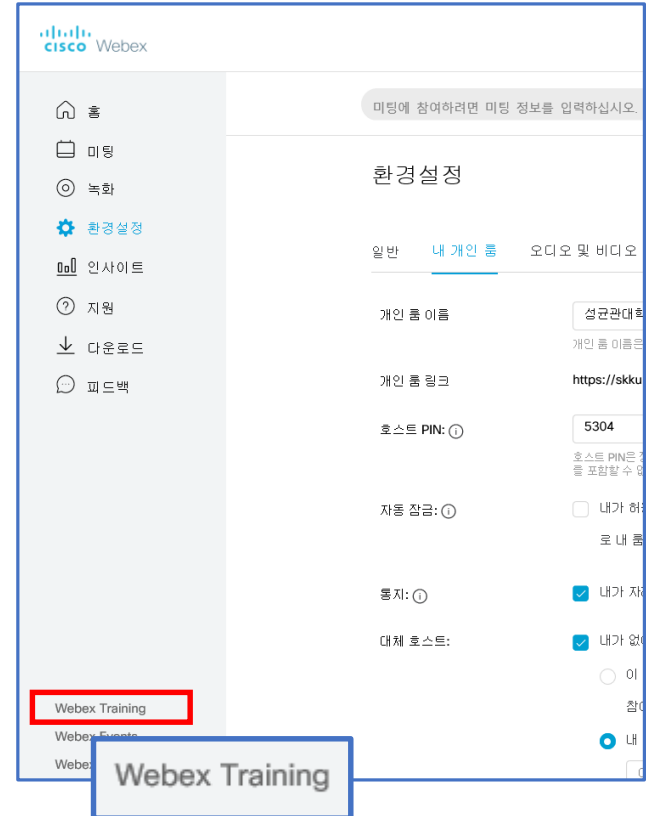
cisco Webex

홈
미팅
녹화
환경설정
인사이트
지원
다운로드
피드백

미팅에 참여하려면 미팅 정보를 입력하십시오.

환경설정

일반 내 개인 룸 오디오 및 비디오

개인 룸 이름
성균관대학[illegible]
개인 룸 이름은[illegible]

개인 룸 링크
https://skku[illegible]

호스트 PIN: ⓘ
5304
호스트 PIN은 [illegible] 를 포함할 수 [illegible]

자동 잠금: ⓘ
내가 허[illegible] 로 내 룸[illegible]

통지: ⓘ
내가 자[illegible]

대체 호스트:
내가 없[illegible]
이 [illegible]
참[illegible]
내 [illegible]

Webex Training
Webex Events
Webex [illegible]

Webex Training